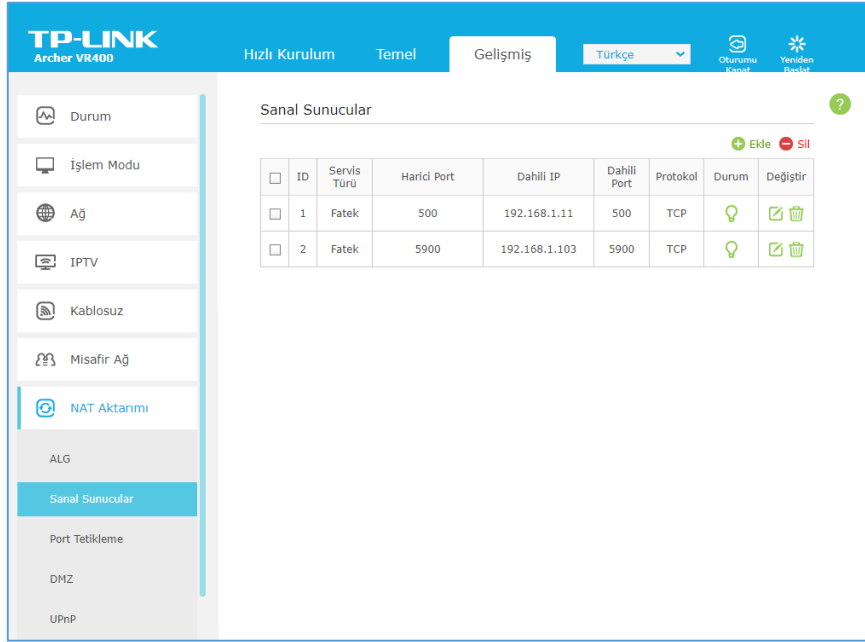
TP-LINK
Archer VR400

Hızlı Kurulum
Temel
Gelişmiş
Türkçe
Oturumu Kapat
Yeniden Başlat

Durum
İşlem Modu
Ağ
IPTV
Kablosuz
Misafir Ağ
NAT Aktarımı
ALG
Sanal Sunucular
Port Tetikleme
DMZ
UPnP

Sanal Sunucular

Ekle
Sil

| | ID | Servis Türü | Harici Port | Dahili IP | Dahili Port | Protokol | Durum | Değiştir |
|---|---|---|---|---|---|---|---|---|
| | 1 | Fatek | 500 | 192.168.1.11 | 500 | TCP | | |
| | 2 | Fatek | 5900 | 192.168.1.103 | 5900 | TCP | | |